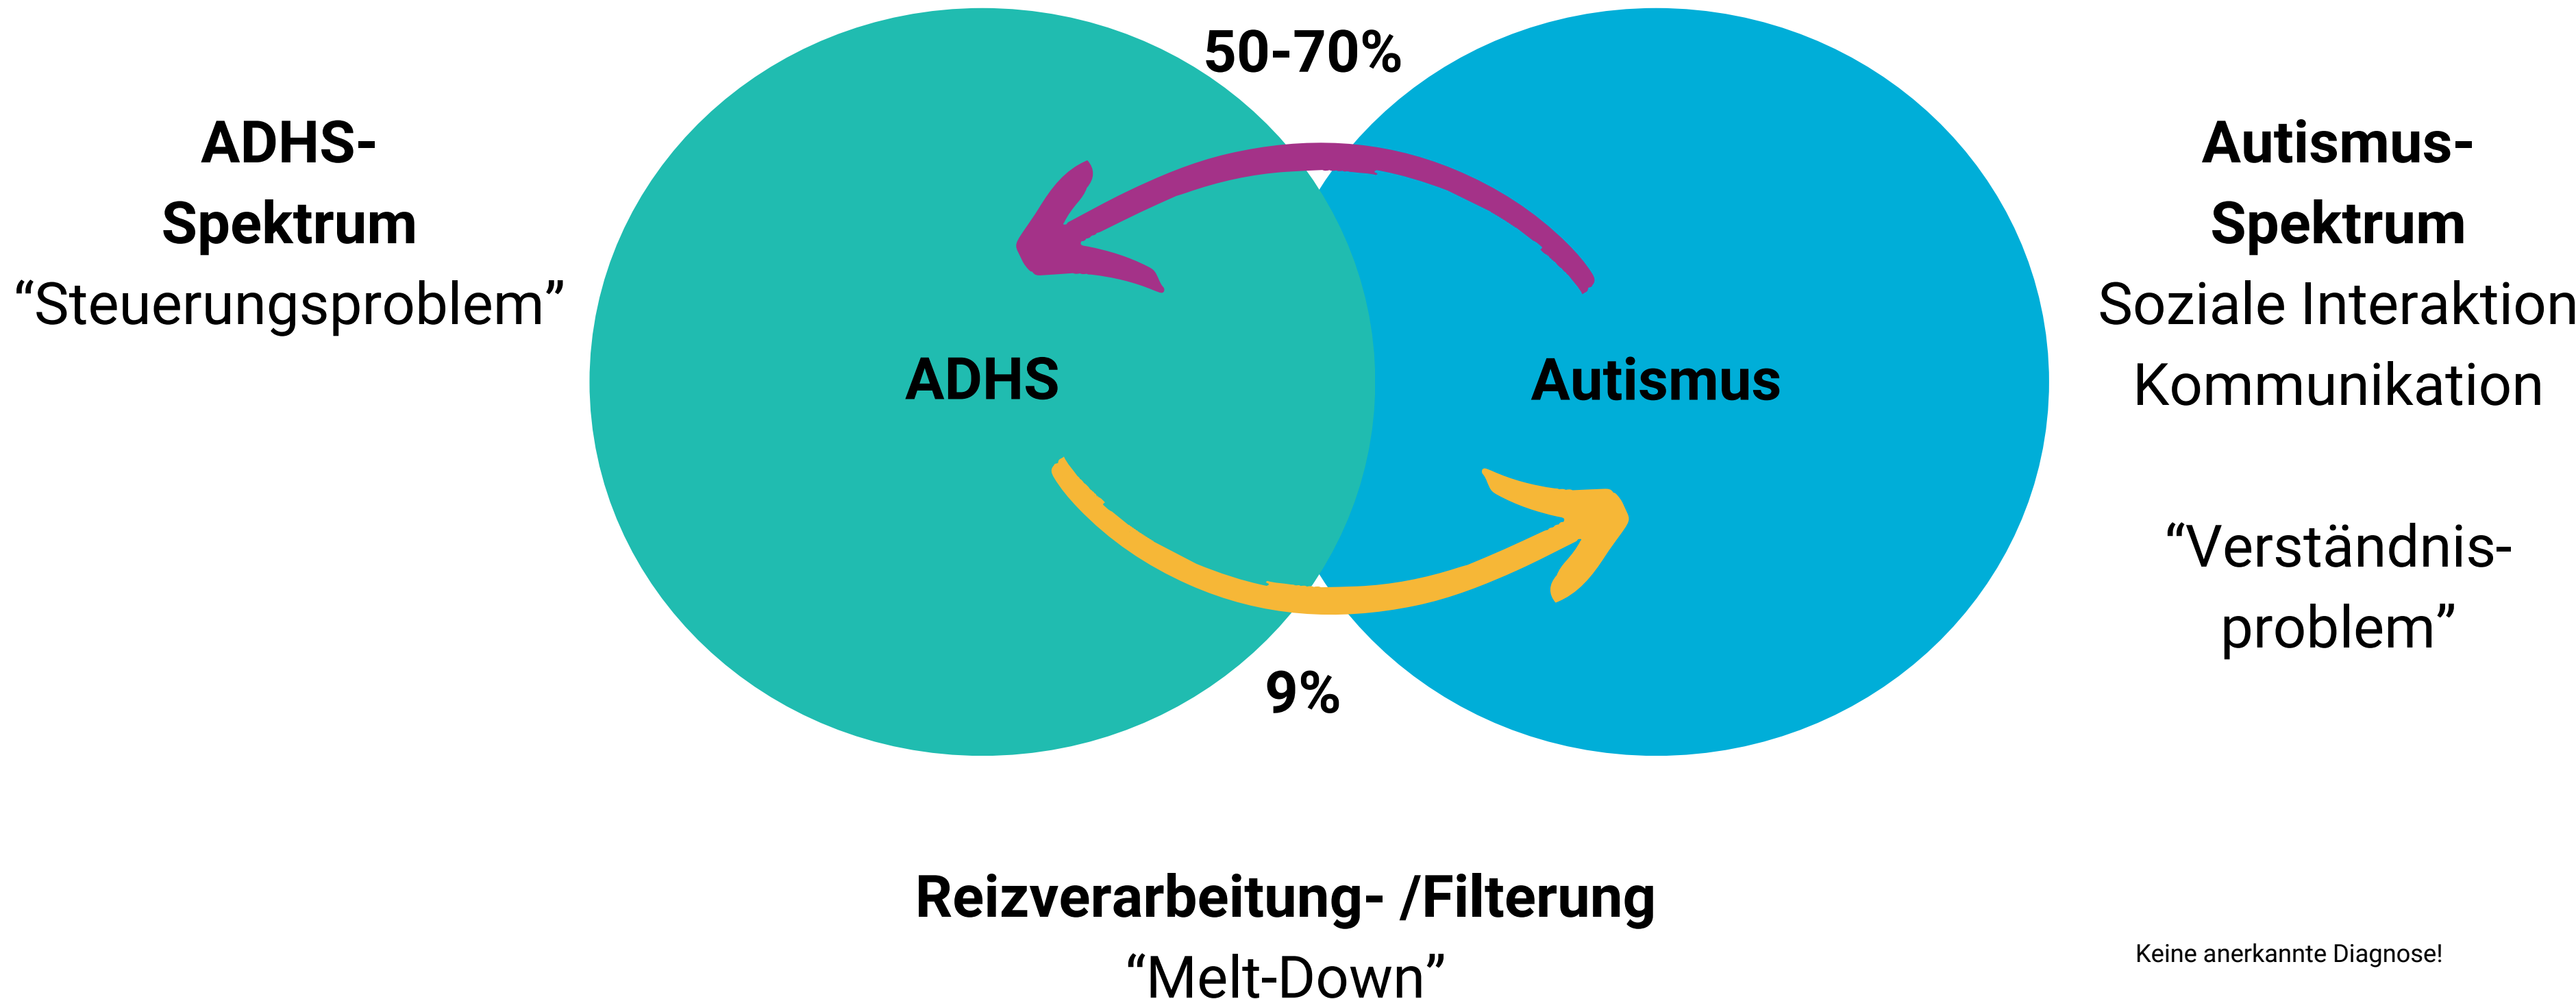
ADHS-
Spektrum
“Steuerungsproblem”

50-70%

ADHS

Autismus

9%

Autismus-
Spektrum
Soziale Interaktion
Kommunikation

“Verständnis-
problem”

Reizverarbeitung- /Filterung
“Melt-Down”

Keine anerkannte Diagnose!